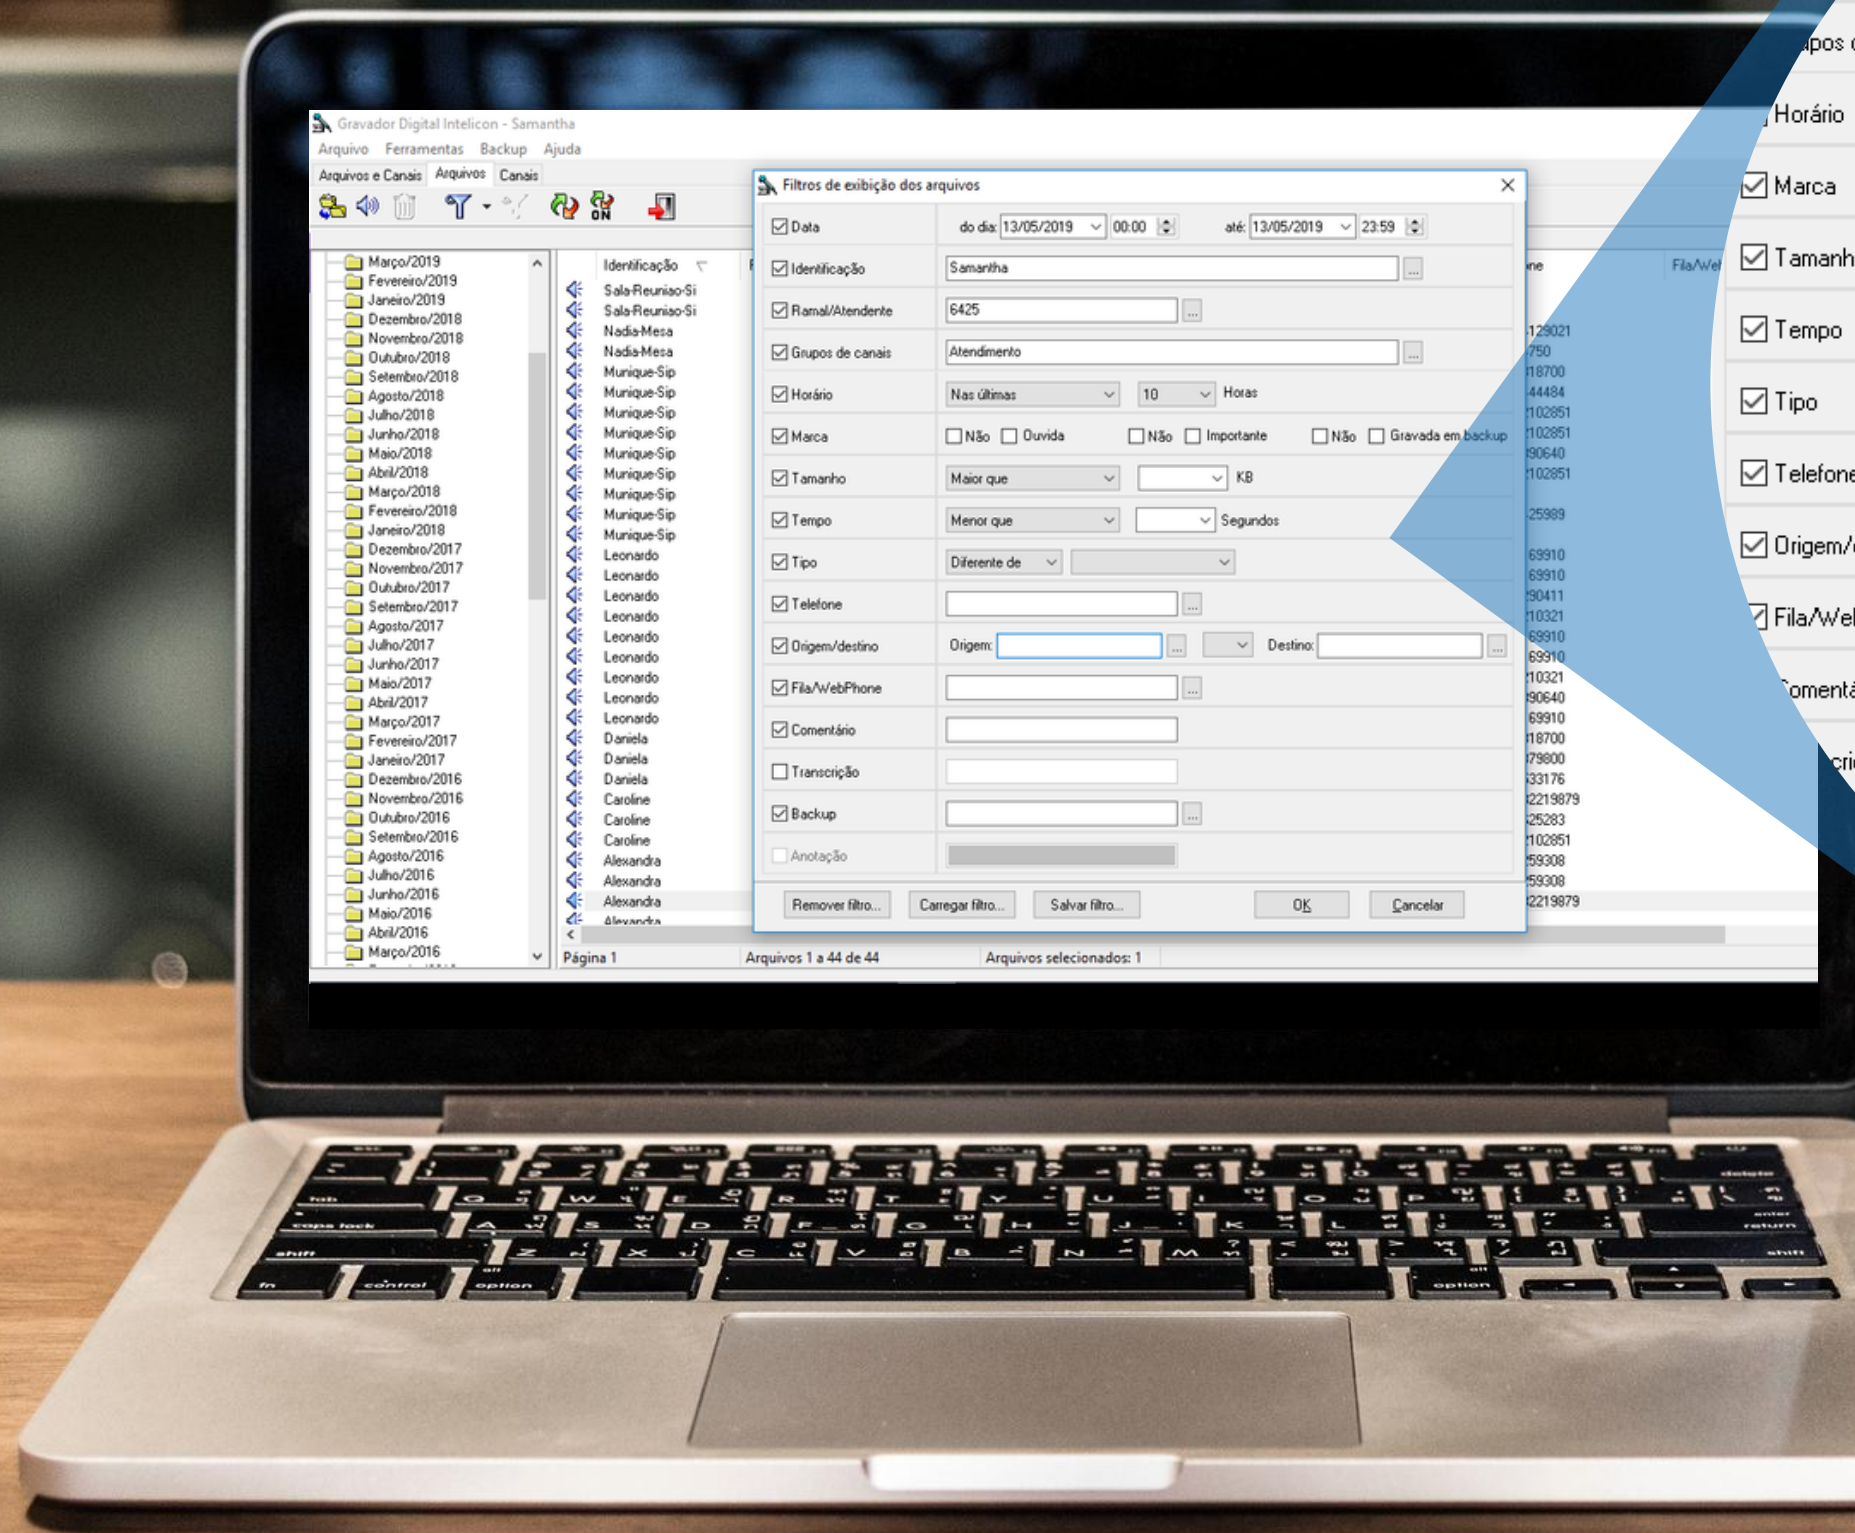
Gravador Digital Intelicon - Samantha
Arquivo Ferramentas Backup Ajuda
Arquivos e Canais Arquivos Canais

Março/2019
Fevereiro/2019
Janeiro/2019
Dezembro/2018
Novembro/2018
Outubro/2018
Setembro/2018
Agosto/2018
Julho/2018
Junho/2018
Maio/2018
Abril/2018
Março/2018
Fevereiro/2018
Janeiro/2018
Dezembro/2017
Novembro/2017
Outubro/2017
Setembro/2017
Agosto/2017
Julho/2017
Junho/2017
Maio/2017
Abril/2017
Março/2017
Fevereiro/2017
Janeiro/2017
Dezembro/2016
Novembro/2016
Outubro/2016
Setembro/2016
Agosto/2016
Julho/2016
Junho/2016
Maio/2016
Abril/2016
Março/2016

Identificação
Sala-Reuniao-Si
Sala-Reuniao-Si
Nadia-Mesa
Nadia-Mesa
Munique-Sip
Munique-Sip
Munique-Sip
Munique-Sip
Munique-Sip
Munique-Sip
Munique-Sip
Munique-Sip
Munique-Sip
Leonardo
Leonardo
Leonardo
Leonardo
Leonardo
Leonardo
Leonardo
Leonardo
Leonardo
Daniela
Daniela
Daniela
Caroline
Caroline
Caroline
Alexandra
Alexandra
Alexandra
Alexandra

Fila/We
129021
750
18700
44484
102851
102851
90640
102851
25989
69910
69910
90411
10321
69910
69910
10321
90640
69910
18700
79800
33176
2219879
25283
102851
59308
59308
2219879

Filtros de exibição dos arquivos
Data do dia: 13/05/2019 00:00 até: 13/05/2019 23:59
Identificação Samantha
Ramal/Atendente 6425
Grupos de canais Atendimento
Horário Nas últimas 10 Horas
Marca Não Ouvida Não Importante Não Gravada em backup
Tamanho Maior que KB
Tempo Menor que Segundos
Tipo Diferente de
Telefone
Origem/destino Origem: Destino:
Fila/WebPhone
Comentário
Transcrição
Backup
Anotação
Remover filtro... Carregar filtro... Salvar filtro... OK Cancelar

Página 1 Arquivos 1 a 44 de 44 Arquivos selecionados: 1

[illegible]pos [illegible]
Horário
Marca
Tamanh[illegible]
Tempo
Tipo
Telefone
Origem/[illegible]
Fila/We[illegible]
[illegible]omentá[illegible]
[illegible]cri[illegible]